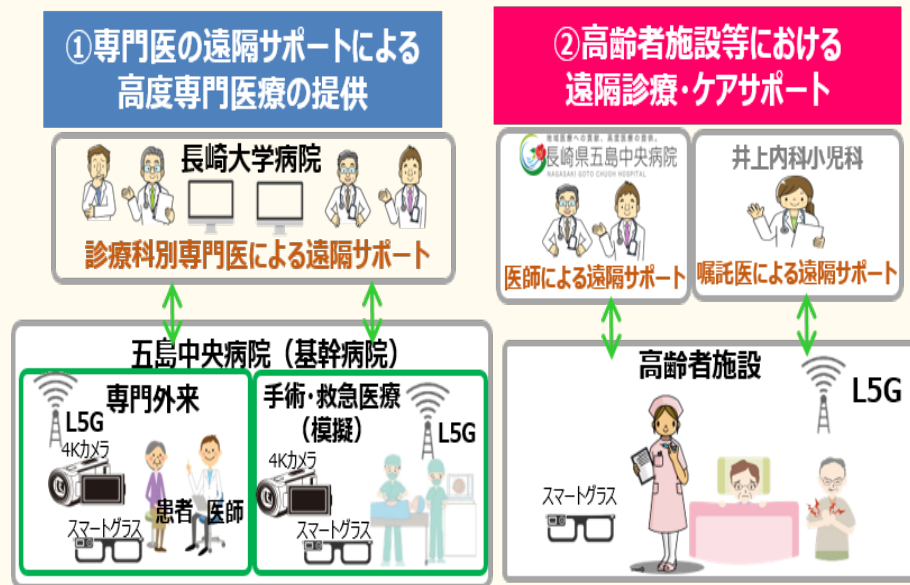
①専門医の遠隔サポートによる高度専門医療の提供

長崎大学病院

診療科別専門医による遠隔サポート

五島中央病院（基幹病院）

専門外来

L5G

4Kカメラ

スマートグラス

患者

医師

手術・救急医療（模擬）

L5G

4Kカメラ

スマートグラス

②高齢者施設等における遠隔診療・ケアサポート

長崎県五島中央病院
NAGASAKI GOTO CHUOH HOSPITAL

医師による遠隔サポート

井上内科小児科

嘱託医による遠隔サポート

高齢者施設

L5G

スマートグラス